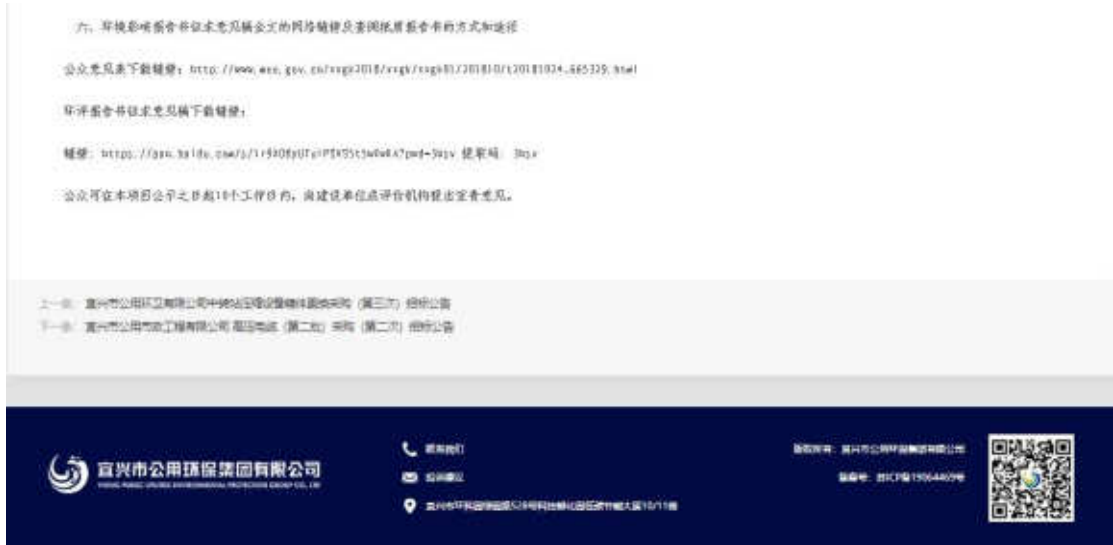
六、环境影响报告书征求意见稿全文的网络链接及查阅纸质报告书的方式和途径

公众意见表下载链接：http://www.mee.gov.cn/xxgk2018/xxgk/xxgk01/201810/t20181024_665329.html

环评报告书征求意见稿下载链接：

链接：https://pan.baidu.com/s/1r9X0EpUTylPTX55tJw0wKA?pwd=3njv 提取码：3njv

公众可在本项目公示之日起10个工作日内，向建设单位或评价机构提出宝贵意见。

上一条：宜兴市公用环卫有限公司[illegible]（第三次）招标公告

下一条：宜兴市公用市政工程有限公司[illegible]（第二批）采购（第二次）招标公告

宜兴市公用环保集团有限公司

YIXING PUBLIC UTILITIES ENVIRONMENTAL PROTECTION GROUP CO., LTD

联系我们

投诉建议

宜兴市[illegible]

版权所有：宜兴市公用环保集团有限公司

备案号：苏ICP备19064409号